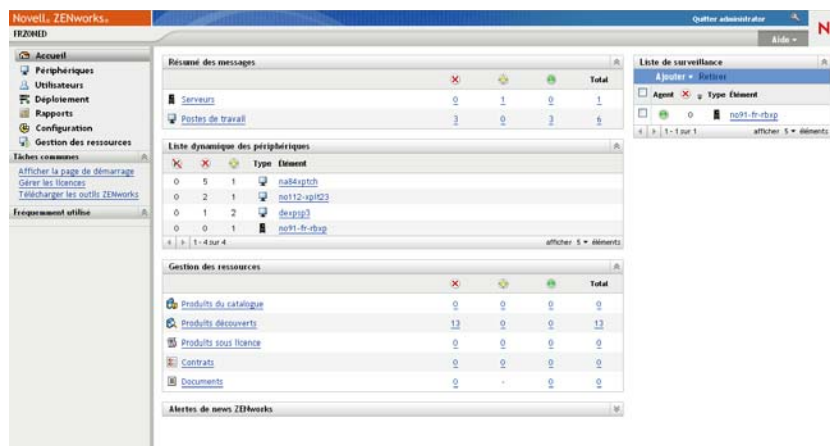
Novell. ZENworks.

FRZONED

Quitter administrator

Aide ▾

N

Accueil
Périphériques
Utilisateurs
Déploiement
Rapports
Configuration
Gestion des ressources

Tâches communes

Afficher la page de démarrage
Gérer les licences
Télécharger les outils ZENworks

Fréquemment utilisé

Résumé des messages

| | | | | Total |
|---|---|---|---|---|
| Serveurs | 0 | 1 | 0 | 1 |
| Postes de travail | 3 | 0 | 3 | 6 |

Liste dynamique des périphériques

| | | | Type | Élément |
|---|---|---|---|---|
| 0 | 5 | 1 | | na84xptch |
| 0 | 2 | 1 | | no112-xplt23 |
| 0 | 1 | 2 | | dexpsp3 |
| 0 | 0 | 1 | | no91-fr-rbxp |

1 - 4 sur 4

afficher 5 ▾ éléments

Gestion des ressources

| | | | | Total |
|---|---|---|---|---|
| Produits du catalogue | 0 | 0 | 0 | 0 |
| Produits découverts | 13 | 0 | 0 | 13 |
| Produits sous licence | 0 | 0 | 0 | 0 |
| Contrats | 0 | 0 | 0 | 0 |
| Documents | 0 | - | 0 | 0 |

Alertes de news ZENworks

Liste de surveillance

Ajouter ▾ Retirer

| | Agent | | Type | Élément |
|---|---|---|---|---|
| | | 0 | | no91-fr-rbxp |

1 - 1 sur 1

afficher 5 ▾ éléments